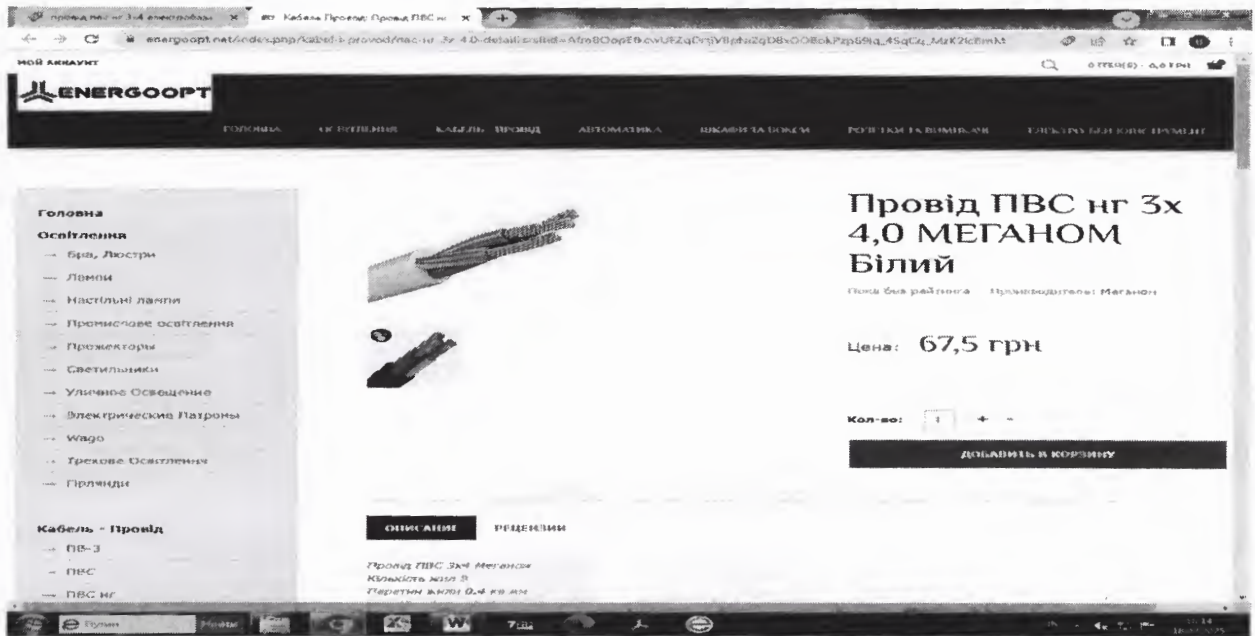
провод пвс нг 3х4 energoopt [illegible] ×
Кабель Провод Провод ПВС нг ×

energoopt.net/index.php/kabel-i-provod/nas-ng-3x-4-0-detail?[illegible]

МОЙ АККАУНТ

0 ТТЕМ(S) - 0,0 ГРН

ENERGOOPT

ГОЛОВНА ОСВІТЛЕННЯ КАБЕЛЬ - ПРОВІД АВТОМАТИКА ШКАФИ ТА БОКСИ РОЗЕТКИ ТА ВИМИКАЧІ ЕЛЕКТРО БЕЗ ІНСТРУМЕНТ

Головна
Освітлення
— Бра, Люстри
— Лампи
— Настільні лампи
— Промислове освітлення
— Прожектори
— Светильники
— Уличное Освещение
— Электрические Патроны
— Wago
— Трекове Освітлення
— Гірлянди

Кабель - Провід
— ПВ-3
— ПВС
— ПВС нг

Провід ПВС нг 3х 4,0 МЕГАНОМ Білий

Пока без рейтинга Производитель: Меганом

Цена: 67,5 грн

Кол-во: 1 + -

ДОБАВИТЬ В КОРЗИНУ

ОПИСАНИЕ РЕЦЕНЗИИ

Провід ПВС 3х4 Меганом
Кількість жил 3
Перетин жили 0.4 кв.мм

Пуск